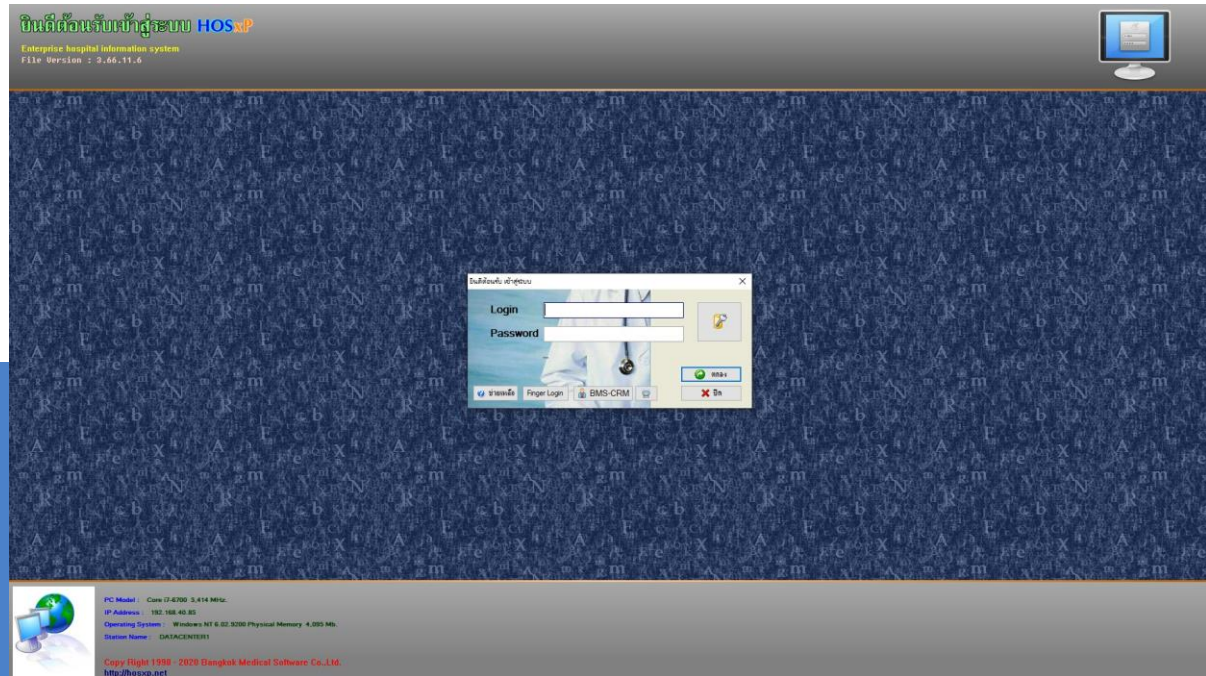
ยินดีต้อนรับเข้าสู่ระบบ HOSxP
Enterprise hospital information system
File Version : 3.66.11.6

ยินดีต้อนรับ เข้าสู่ระบบ
Login
Password
ตกลง
ปิด
ช่วยเหลือ
Finger Login
BMS-CRM

PC Model : Core i7-6700 3,414 MHz.
IP Address : 192.168.40.85
Operating System : Windows NT 6.02.9200 Physical Memory 4,085 Mb.
Station Name : DATACENTER1

Copy Right 1998 - 2020 Bangkok Medical Software Co.,Ltd.
http://hosxp.net